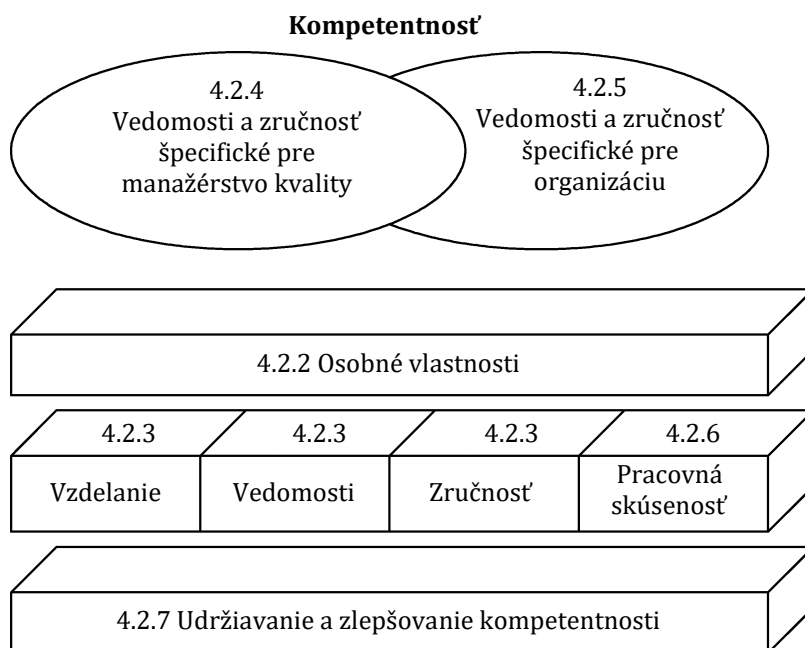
Kompetentnosť

4.2.4
Vedomosti a zručnosť špecifické pre manažérstvo kvality

4.2.5
Vedomosti a zručnosť špecifické pre organizáciu

4.2.2 Osobné vlastnosti

4.2.3
Vzdelanie

4.2.3
Vedomosti

4.2.3
Zručnosť

4.2.6
Pracovná skúsenosť

4.2.7 Udržiavanie a zlepšovanie kompetentnosti